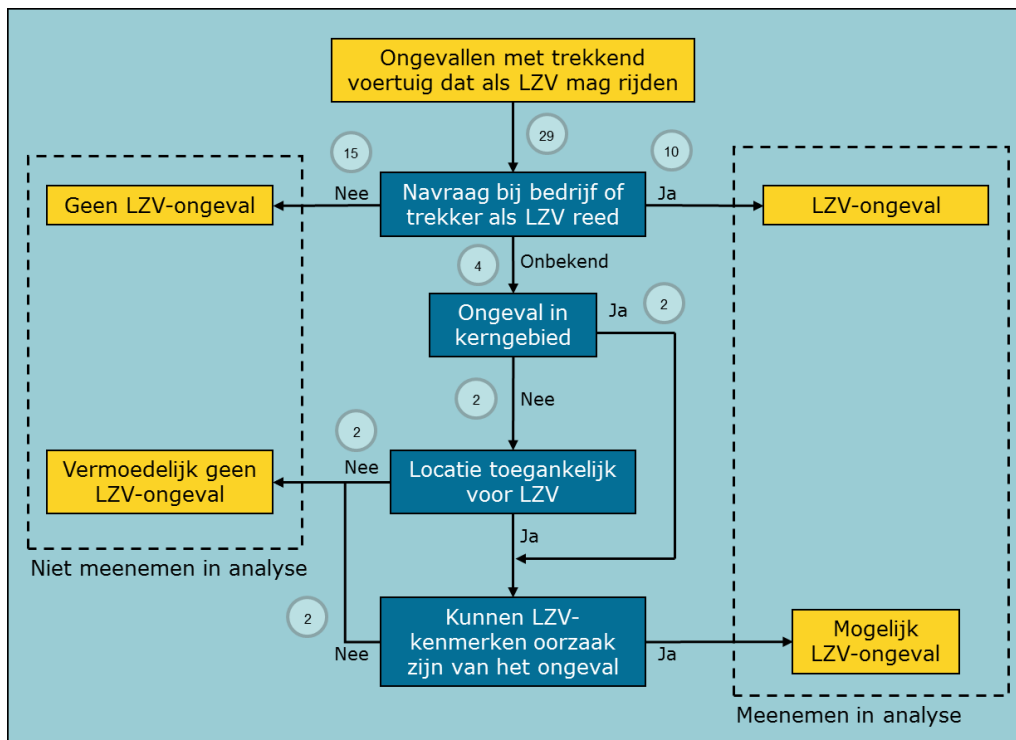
Ongevallen met trekkend voertuig dat als LZV mag rijden

29

15

10

Nee

Navraag bij bedrijf of trekker als LZV reed

Ja

Geen LZV-ongeval

LZV-ongeval

4

Onbekend

Ongeval in kerngebied

Ja

2

2

Nee

2

Nee

Vermoedelijk geen LZV-ongeval

Locatie toegankelijk voor LZV

Ja

Niet meenemen in analyse

2

Nee

Kunnen LZV-kenmerken oorzaak zijn van het ongeval

Ja

Mogelijk LZV-ongeval

Meenemen in analyse